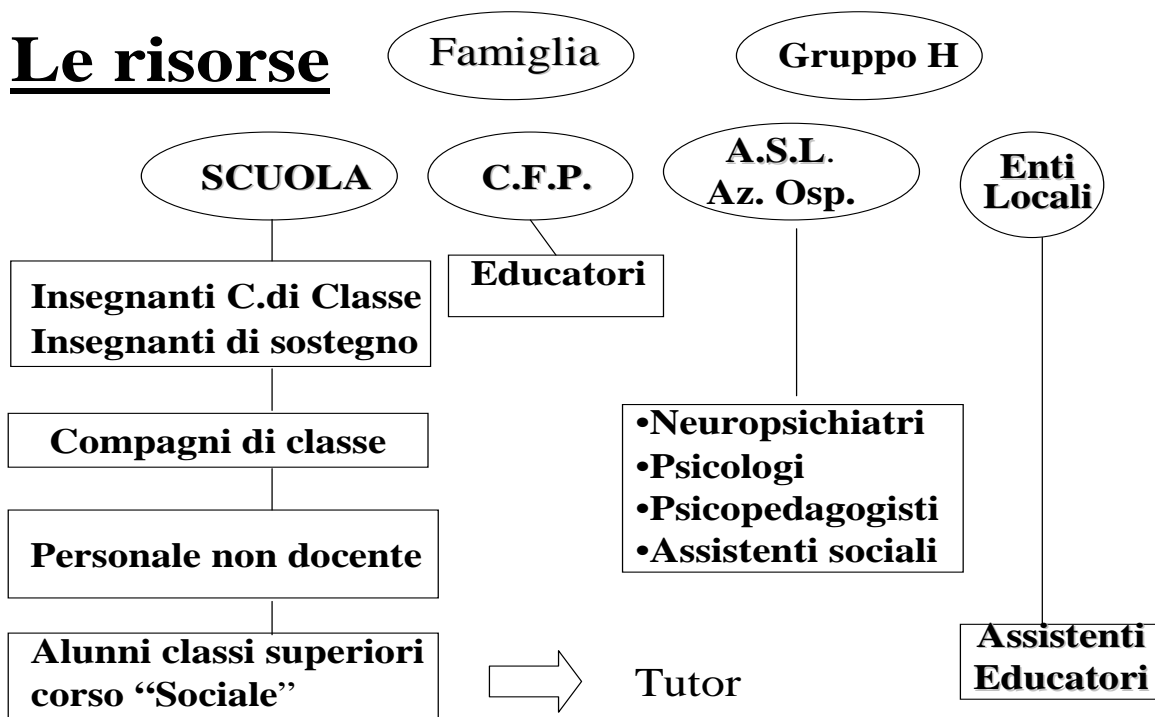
Le risorse

Famiglia

Gruppo H

SCUOLA

C.F.P.

A.S.L.
Az. Osp.

Enti
Locali

Educatori

Insegnanti C.di Classe
Insegnanti di sostegno

Compagni di classe

Personale non docente

Alunni classi superiori
corso "Sociale"

Tutor

•Neuropsichiatri
•Psicologi
•Psicopedagogisti
•Assistenti sociali

Assistenti
Educatori